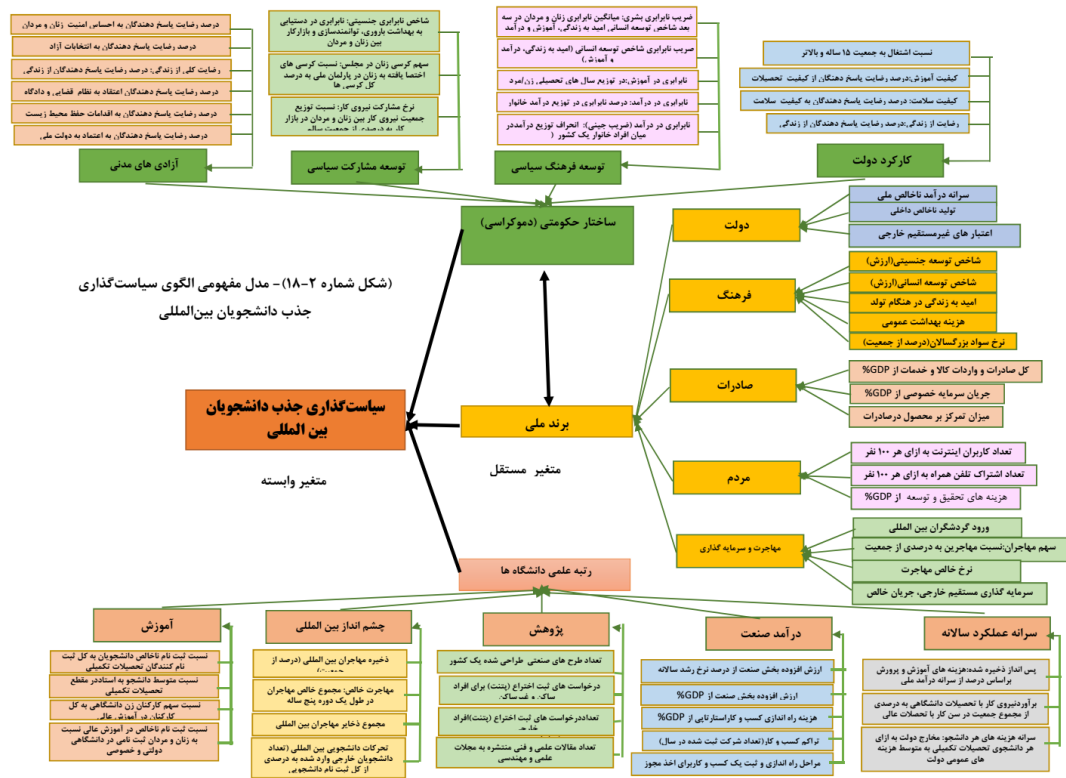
(شکل شماره ۲-۱۸)- مدل مفهومی الگوی سیاست‌گذاری جذب دانشجویان بین‌المللی

سیاست‌گذاری جذب دانشجویان بین المللی

متغیر وابسته

متغیر مستقل

ساختار حکومتی (دموکراسی)

برند ملی

رتبه علمی دانشگاه ها

آزادی های مدنی
درصد رضایت پاسخ دهندگان به احساس امنیت زنان و مردان
درصد رضایت پاسخ دهندگان به انتخابات آزاد
رضایت کلی از زندگی: درصد رضایت پاسخ دهندگان از زندگی
درصد رضایت پاسخ دهندگان اعتقاد به نظام قضایی و دادگاه
درصد رضایت پاسخ دهندگان به اقدامات حفظ محیط زیست
درصد رضایت پاسخ دهندگان به اعتماد به دولت ملی

توسعه مشارکت سیاسی
شاخص نابرابری جنسیتی: نابرابری در دستیابی به بهداشت باروری، توانمندسازی و بازارکار بین زنان و مردان
سهم کرسی زنان در مجلس: نسبت کرسی های اختصا یافته به زنان در پارلمان ملی به درصد کل کرسی ها
نرخ مشارکت نیروی کار: نسبت توزیع جمعیت نیروی کار بین زنان و مردان در بازار کار به درصد از جمعیت سالم

توسعه فرهنگ سیاسی
ضریب نابرابری بشری: میانگین نابرابری زنان و مردان در سه بعد شاخص توسعه انسانی (امید به زندگی، آموزش و درآمد)
ضریب نابرابری شاخص توسعه انسانی (امید به زندگی، درآمد و آموزش)
نابرابری در آموزش: در توزیع سال های تحصیلی زن/مرد
نابرابری در درآمد: درصد نابرابری در توزیع درآمد خانوار
نابرابری در درآمد (ضریب جینی): انحراف توزیع درآمد در میان افراد خانوار یک کشور

کارکرد دولت
نسبت اشتغال به جمعیت ۱۵ ساله و بالاتر
کیفیت آموزش: درصد رضایت پاسخ دهندگان از کیفیت تحصیلات
کیفیت سلامت: درصد رضایت پاسخ دهندگان به کیفیت سلامت
رضایت از زندگی: درصد رضایت پاسخ دهندگان از زندگی

دولت
سرانه درآمد ناخالص ملی
تولید ناخالص داخلی
اعتبار های غیرمستقیم خارجی

فرهنگ
شاخص توسعه جنسیتی(ارزش)
شاخص توسعه انسانی(ارزش)
امید به زندگی در هنگام تولد
هزینه بهداشت عمومی
نرخ سواد بزرگسالان(درصد از جمعیت)

صادرات
کل صادرات و واردات کالا و خدمات از GDP%
جریان سرمایه خصوصی از GDP%
میزان تمرکز بر محصول درصادرات

مردم
تعداد کاربران اینترنت به ازای هر ۱۰۰ نفر
تعداد اشتراک تلفن همراه به ازای هر ۱۰۰ نفر
هزینه های تحقیق و توسعه از GDP%

مهاجرت و سرمایه گذاری
ورود گردشگران بین المللی
سهم مهاجران: نسبت مهاجرین به درصدی از جمعیت
نرخ خالص مهاجرت
سرمایه گذاری مستقیم خارجی، جریان خالص

آموزش
نسبت ثبت نام ناخالص دانشجویان به کل ثبت نام کنندگان تحصیلات تکمیلی
نسبت متوسط دانشجو به استاد در مقطع تحصیلات تکمیلی
نسبت سهم کارکنان زن دانشگاهی به کل کارکنان در آموزش عالی
نسبت ثبت نام ناخالص در آموزش عالی نسبت به زنان و مردان ثبت نامی در دانشگاه های دولتی و خصوصی

چشم انداز بین المللی
ذخیره مهاجران بین المللی (درصد از جمعیت)
مهاجرت خالص: مجموع خالص مهاجران در طول یک دوره پنج ساله
مجموع ذخایر مهاجران بین المللی
تحرکات دانشجویی بین المللی (تعداد دانشجویان خارجی وارد شده به درصدی از کل ثبت نام دانشجو)

پژوهش
تعداد طرح های صنعتی طراحی شده یک کشور
درخواست های ثبت اختراع (پتنت) برای افراد ساکن و غیر ساکن
تعداد درخواست های ثبت اختراع (پتنت)(افراد غیر ساکن)
تعداد مقالات علمی و فنی منتشره به مجلات علمی و مهندسی

درآمد صنعت
ارزش افزوده بخش صنعت از درصد نرخ رشد سالانه
ارزش افزوده بخش صنعت از GDP%
هزینه راه اندازی کسب و کارستارتاپی از GDP%
تراکم کسب و کار (تعداد شرکت ثبت شده در سال)
مراحل راه اندازی و ثبت یک کسب و کاربرای اخذ مجوز

سرانه عملکرد سالانه
پس انداز ذخیره شده: هزینه های آموزش و پرورش براساس درصد از سرانه درآمد ملی
برآوردنیروی کار با تحصیلات دانشگاهی به درصدی از مجموع جمعیت در سن کار با تحصلات عالی
سرانه هزینه های هر دانشجو: مخارج دولت به ازای هر دانشجوی تحصیلات تکمیلی به متوسط هزینه های عمومی دولت